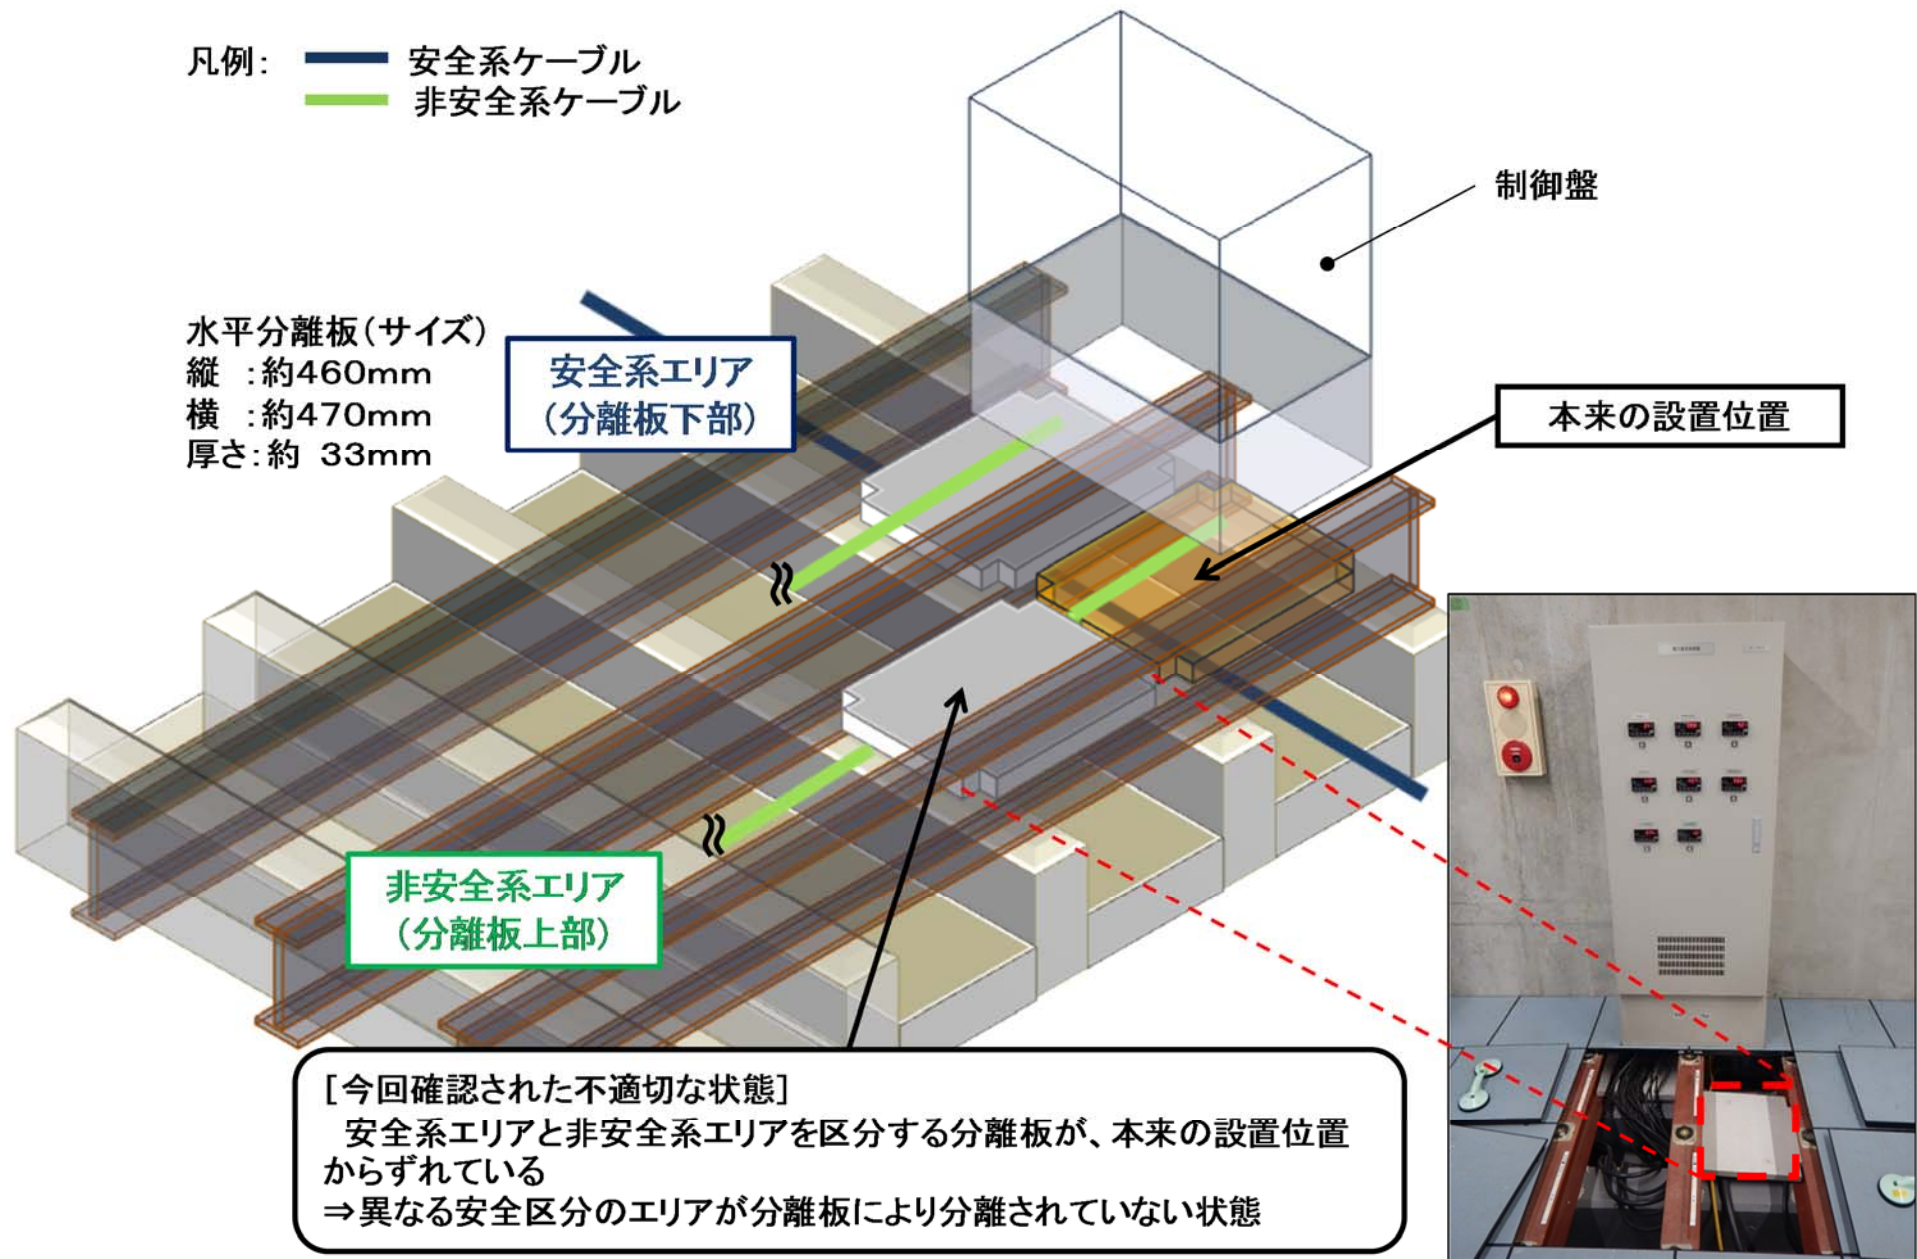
凡例: 安全系ケーブル
非安全系ケーブル

制御盤

水平分離板(サイズ)
縦 :約460mm
横 :約470mm
厚さ:約 33mm

安全系エリア
(分離板下部)

本来の設置位置

非安全系エリア
(分離板上部)

[今回確認された不適切な状態]
安全系エリアと非安全系エリアを区分する分離板が、本来の設置位置からずれている
⇒異なる安全区分のエリアが分離板により分離されていない状態